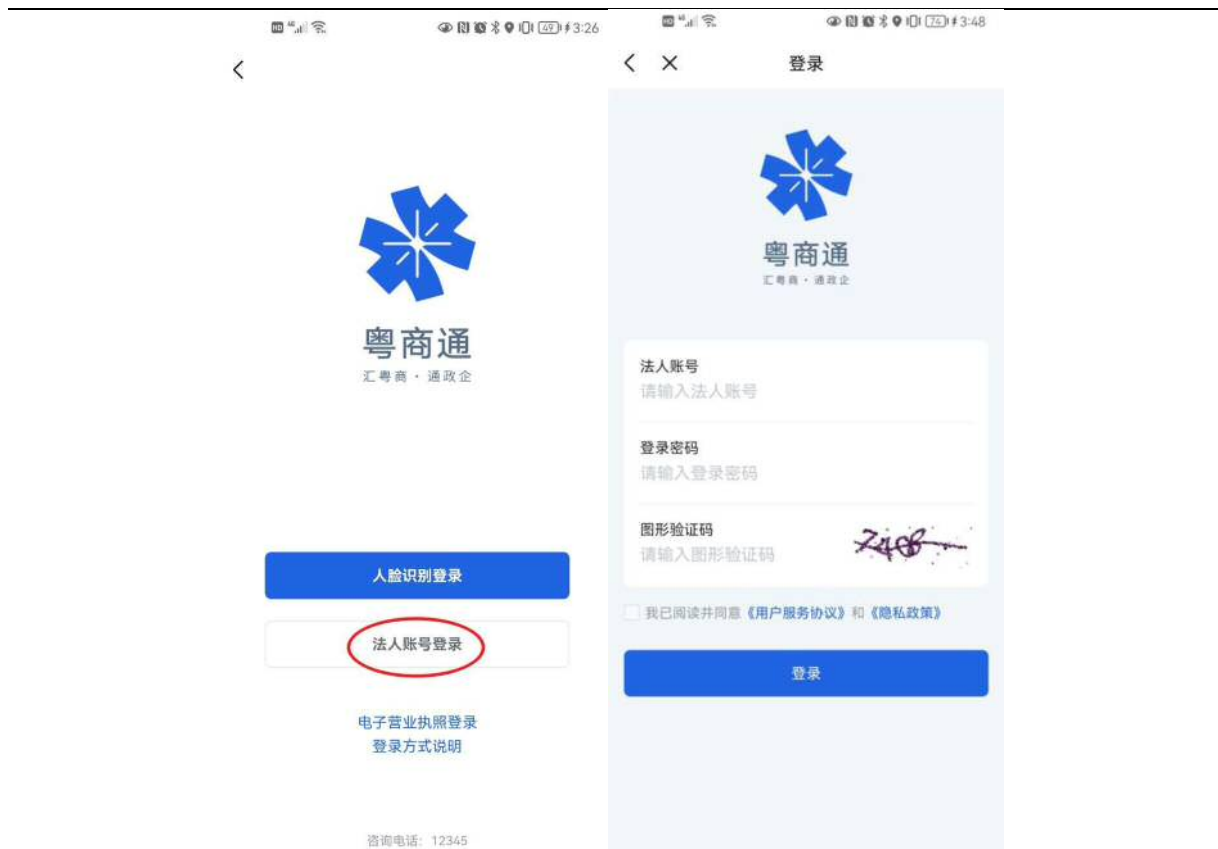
HD 4G 49 3:26

<

粤商通
汇粤商 · 通政企

人脸识别登录

法人账号登录

电子营业执照登录
登录方式说明

咨询电话：12345

HD 4G 74 3:48

< × 登录

粤商通
汇粤商 · 通政企

法人账号
请输入法人账号

登录密码
请输入登录密码

图形验证码
请输入图形验证码
Z4B

我已阅读并同意《用户服务协议》和《隐私政策》

登录